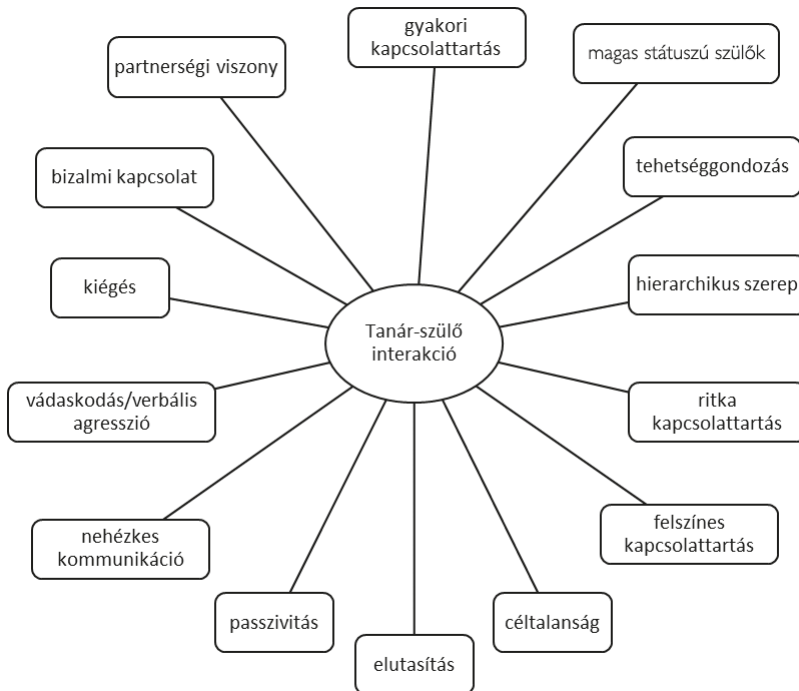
Tanár-szülő interakció

gyakori kapcsolattartás

magas státuszú szülők

tehetséggondozás

hierarchikus szerep

ritka kapcsolattartás

felszínes kapcsolattartás

céltalanság

elutasítás

passzivitás

nehézkes kommunikáció

vádaskodás/verbális agresszió

kiégés

bizalmi kapcsolat

partnerségi viszony